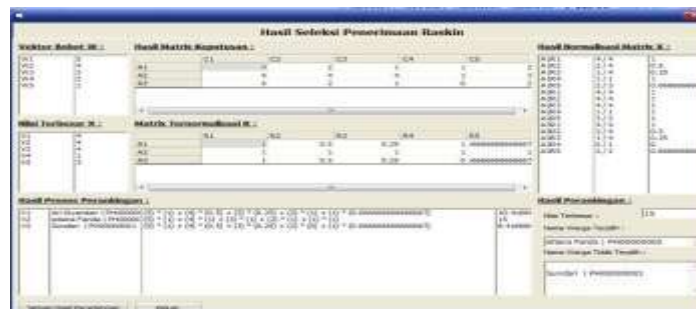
Hasil Seleksi Penerimaan Raskin

Vektor Bobot W :

| W1 | 5 |
|---|---|
| W2 | 4 |
| W3 | 3 |
| W4 | 2 |
| W5 | 1 |

Hasil Matrik Keputusan :

| | C1 | C2 | C3 | C4 | C5 |
|---|---|---|---|---|---|
| A1 | 4 | 3 | 3 | 3 | 3 |
| A2 | 4 | 4 | 4 | 3 | 2 |
| A3 | 4 | 3 | 3 | 3 | 3 |

Nilai Terbesar X :

| X1 | 4 |
|---|---|
| X2 | 4 |
| X3 | 4 |
| X4 | 3 |
| X5 | 3 |

Matrik Ternormalisasi R :

| | R1 | R2 | R3 | R4 | R5 |
|---|---|---|---|---|---|
| R1 | 1 | 1 | 0.5 | 0.25 | 0.666666666666667 |
| R2 | 1 | 1 | 1 | 1 | 1 |
| R3 | 1 | 1 | 0.5 | 0.25 | 0.666666666666667 |

Hasil Normalisasi Matrik R :

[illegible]

Hasil Proses Perangkingan :

V1 Ari Suandari 1PH000000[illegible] (5 * 1) + (4 * 1) + (3 * 0.5) + (2 * 0.25) + (1 * 0.666666666666667) 11.6666
V2 Jelana Pandu 1PH000000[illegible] (5 * 1) + (4 * 1) + (3 * 1) + (2 * 1) + (1 * 1) 15
V3 Sundari 1PH000000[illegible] (5 * 1) + (4 * 1) + (3 * 0.5) + (2 * 0.25) + (1 * 0.666666666666667) 11.6666

Hasil Perangkingan :

Nilai Terbesar : 15

Nama Warga Terpilih :

Jelana Pandu 1PH000000000

Nama Warga Tidak Terpilih :

Sundari 1PH000000001

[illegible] Hasil Perangkingan

Reset